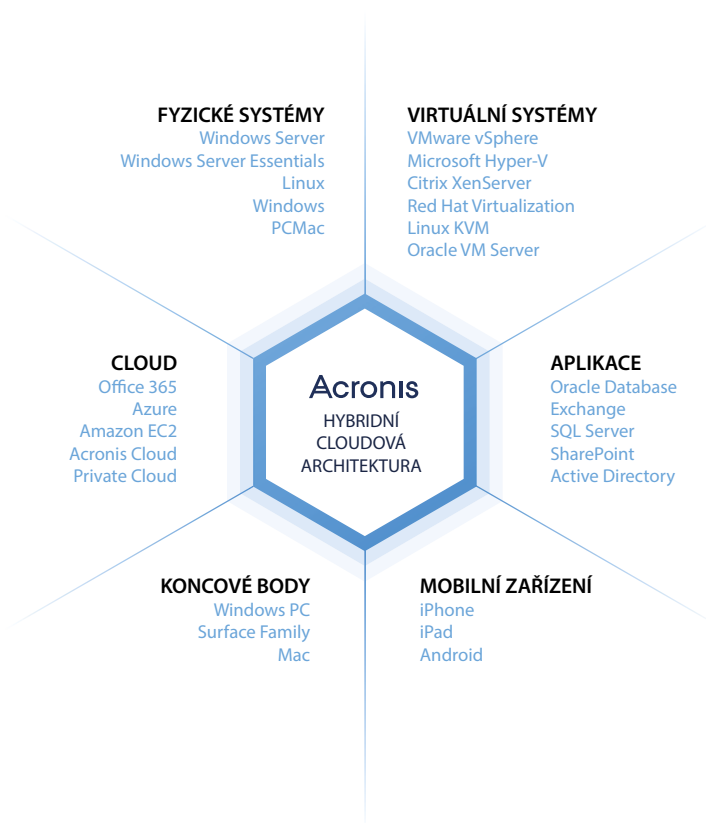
FYZICKÉ SYSTÉMY
Windows Server
Windows Server Essentials
Linux
Windows
PCMac

VIRTUÁLNÍ SYSTÉMY
VMware vSphere
Microsoft Hyper-V
Citrix XenServer
Red Hat Virtualization
Linux KVM
Oracle VM Server

CLOUD
Office 365
Azure
Amazon EC2
Acronis Cloud
Private Cloud

Acronis
HYBRIDNÍ
CLOUDOVÁ
ARCHITEKTURA

APLIKACE
Oracle Database
Exchange
SQL Server
SharePoint
Active Directory

KONCOVÉ BODY
Windows PC
Surface Family
Mac

MOBILNÍ ZAŘÍZENÍ
iPhone
iPad
Android